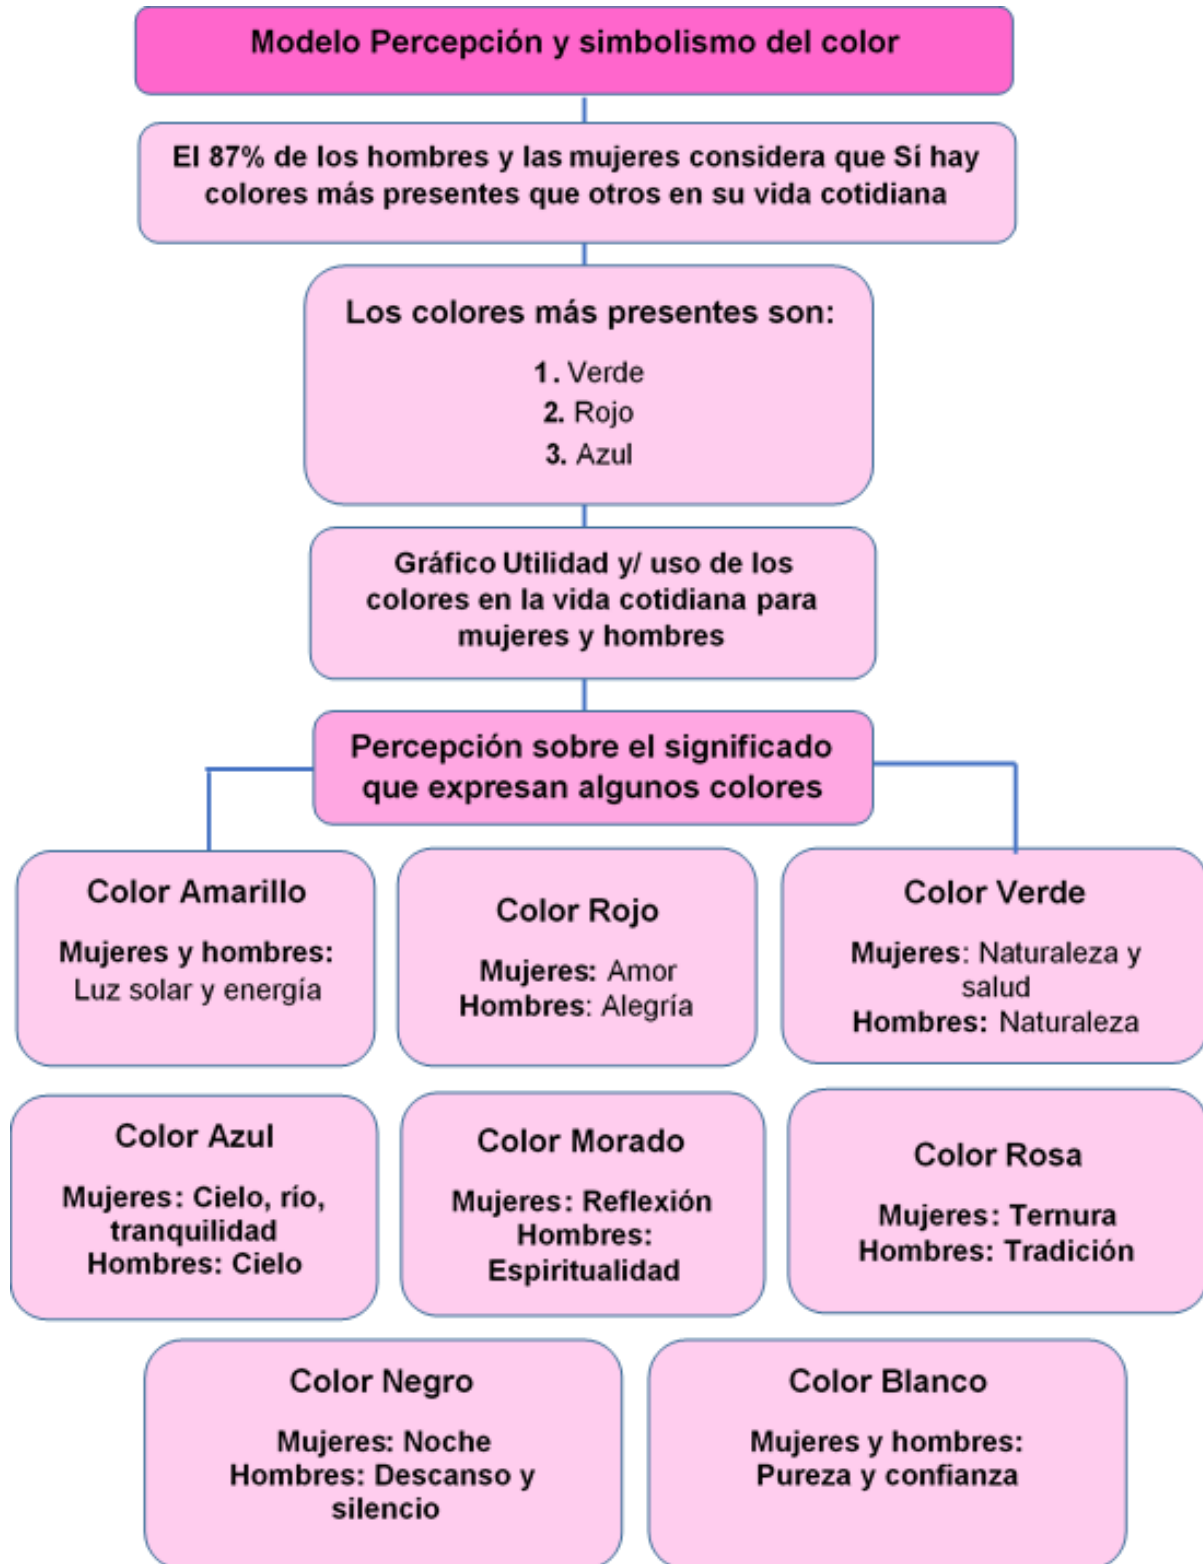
Modelo Percepción y simbolismo del color

El 87% de los hombres y las mujeres considera que Sí hay colores más presentes que otros en su vida cotidiana

Los colores más presentes son:

1. Verde
2. Rojo
3. Azul

Gráfico Utilidad y/ uso de los colores en la vida cotidiana para mujeres y hombres

Percepción sobre el significado que expresan algunos colores

Color Amarillo

Mujeres y hombres: Luz solar y energía

Color Rojo

Mujeres: Amor
Hombres: Alegría

Color Verde

Mujeres: Naturaleza y salud
Hombres: Naturaleza

Color Azul

Mujeres: Cielo, río, tranquilidad
Hombres: Cielo

Color Morado

Mujeres: Reflexión
Hombres: Espiritualidad

Color Rosa

Mujeres: Ternura
Hombres: Tradición

Color Negro

Mujeres: Noche
Hombres: Descanso y silencio

Color Blanco

Mujeres y hombres: Pureza y confianza